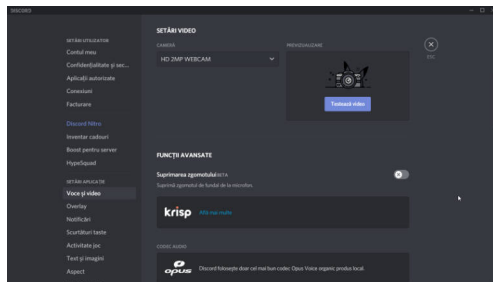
DISCORD

SETĂRI UTILIZATOR
Contul meu
Confidențialitate și sec...
Aplicații autorizate
Conexiuni
Facturare

Discord Nitro
Inventar cadouri
Boost pentru server
HypeSquad

SETĂRI APLICAȚIE
Voce și video
Overlay
Notificări
Scurtături taste
Activitate joc
Text și imagini
Aspect

SETĂRI VIDEO

CAMERA
HD 2MP WEBCAM

PREVIZUALIZARE
Testează video

ESC

FUNCȚII AVANSATE

Suprimarea zgomotului BETA
Suprimă zgomotul de fundal de la microfon.

krisp Află mai multe

CODEC AUDIO
opus Discord folosește doar cel mai bun codec: Opus Voice organic produs local.